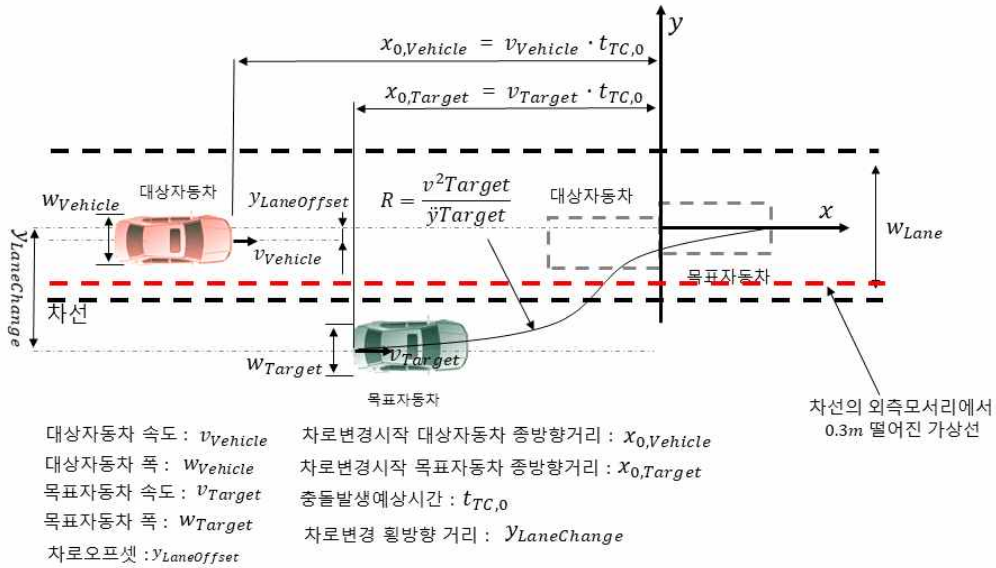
$y$

$x_{0,Vehicle} = v_{Vehicle} \cdot t_{TC,0}$

$x_{0,Target} = v_{Target} \cdot t_{TC,0}$

$w_{Vehicle}$

대상자동차

$y_{LaneOffset}$

$R = \frac{v^2 Target}{\ddot{y} Target}$

대상자동차

$x$

$w_{Lane}$

$y_{LaneChange}$

$v_{Vehicle}$

목표자동차

차선

$w_{Target}$

$v_{Target}$

목표자동차

차선의 외측모서리에서 0.3$m$ 떨어진 가상선

대상자동차 속도 : $v_{Vehicle}$

대상자동차 폭 : $w_{Vehicle}$

목표자동차 속도 : $v_{Target}$

목표자동차 폭 : $w_{Target}$

차로오프셋 : $y_{LaneOffset}$

차로변경시작 대상자동차 종방향거리 : $x_{0,Vehicle}$

차로변경시작 목표자동차 종방향거리 : $x_{0,Target}$

충돌발생예상시간 : $t_{TC,0}$

차로변경 횡방향 거리 : $y_{LaneChange}$